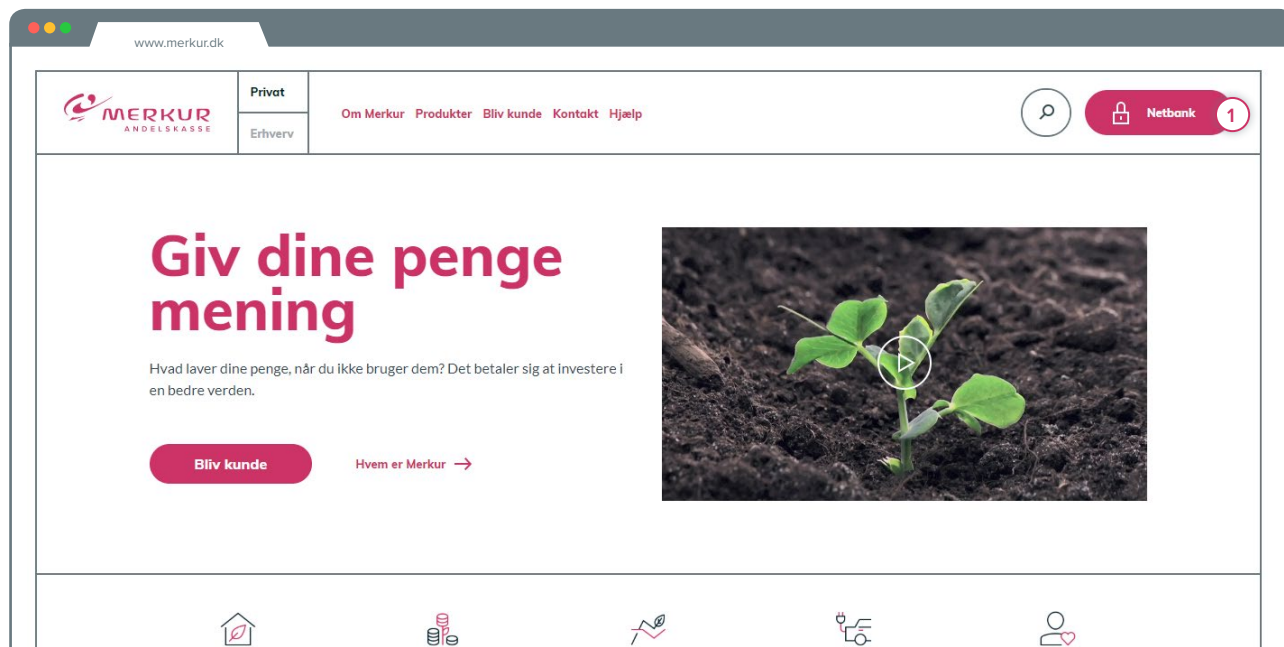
www.merkur.dk

MERKUR ANDELSKASSE

Privat

Erhverv

Om Merkur Produkter Bliv kunde Kontakt Hjælp

Netbank

1

Giv dine penge mening

Hvad laver dine penge, når du ikke bruger dem? Det betaler sig at investere i en bedre verden.

Bliv kunde

Hvem er Merkur